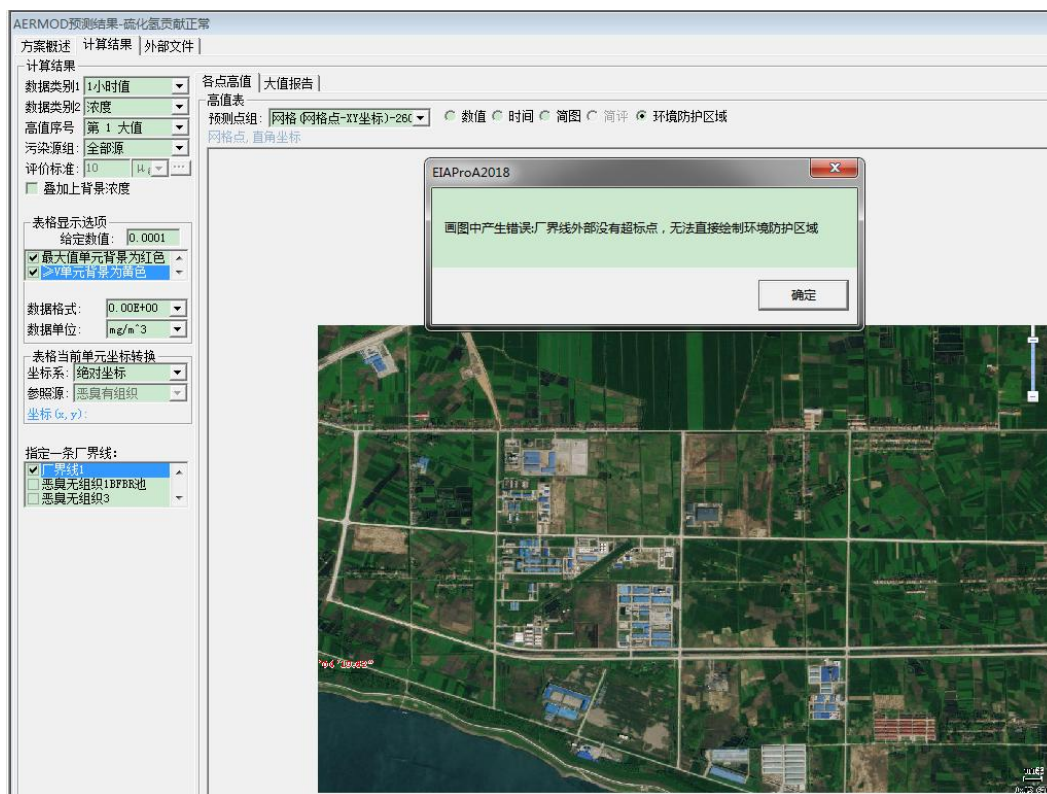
AERMOD预测结果-硫化氢贡献正常

方案概述 | 计算结果 | 外部文件

计算结果
数据类别1 1小时值
数据类别2 浓度
高值序号 第 1 大值
污染源组: 全部源
评价标准: 10 μg
叠加上背景浓度

表格显示选项
给定数值: 0.0001
最大值单元背景为红色
≥V单元背景为黄色

数据格式: 0.00E+00
数据单位: mg/m^3

表格当前单元坐标转换
坐标系: 绝对坐标
参照源: 恶臭有组织
坐标(x,y):

指定一条厂界线:
厂界线1
恶臭无组织1BFBR池
恶臭无组织3

各点高值 | 大值报告
高值表
预测点组: 网格(网格点-XY坐标)-26C
数值 时间 简图 简评 环境防护区域
网格点,直角坐标

EIAProA2018
画图中产生错误:厂界线外部没有超标点,无法直接绘制环境防护区域
确定